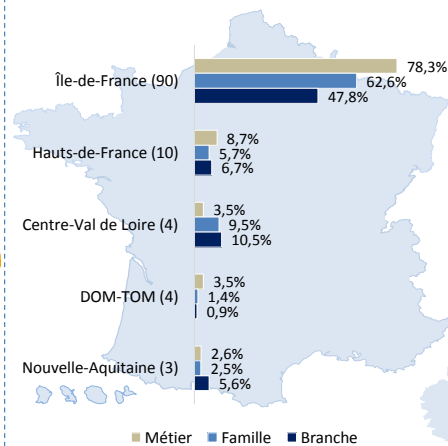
Île-de-France (90)
78,3%
62,6%
47,8%

Hauts-de-France (10)
8,7%
5,7%
6,7%

Centre-Val de Loire (4)
3,5%
9,5%
10,5%

DOM-TOM (4)
3,5%
1,4%
0,9%

Nouvelle-Aquitaine (3)
2,6%
2,5%
5,6%

Métier Famille Branche